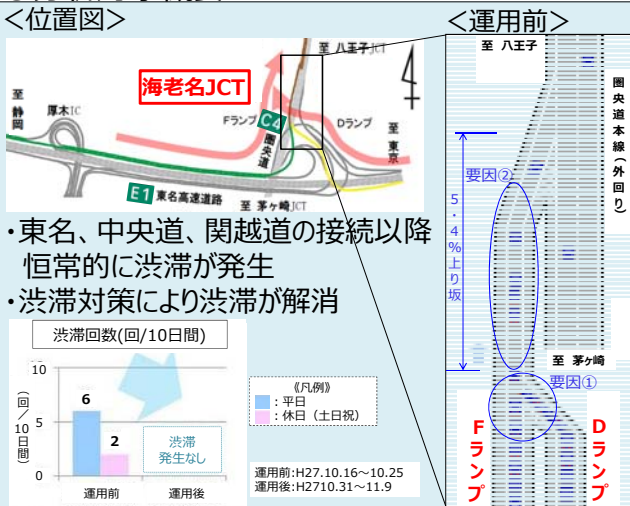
<位置図>

至 八王子JCT

海老名JCT

至 静岡

厚木IC

Fランプ

C4

圏央道

Dランプ

至 東京

E1 東名高速道路

至 茅ケ崎JCT

・東名、中央道、関越道の接続以降恒常的に渋滞が発生

・渋滞対策により渋滞が解消

渋滞回数(回/10日間)

10

5

0

(回/10日間)

6

2

渋滞発生なし

運用前

運用後

《凡例》
：平日
：休日（土日祝）

運用前:H27.10.16～10.25
運用後:H2710.31～11.9

<運用前>

至 八王子

圏央道本線（外回り）

5.4%上り坂

要因②

至 茅ケ崎

要因①

Fランプ

Dランプ